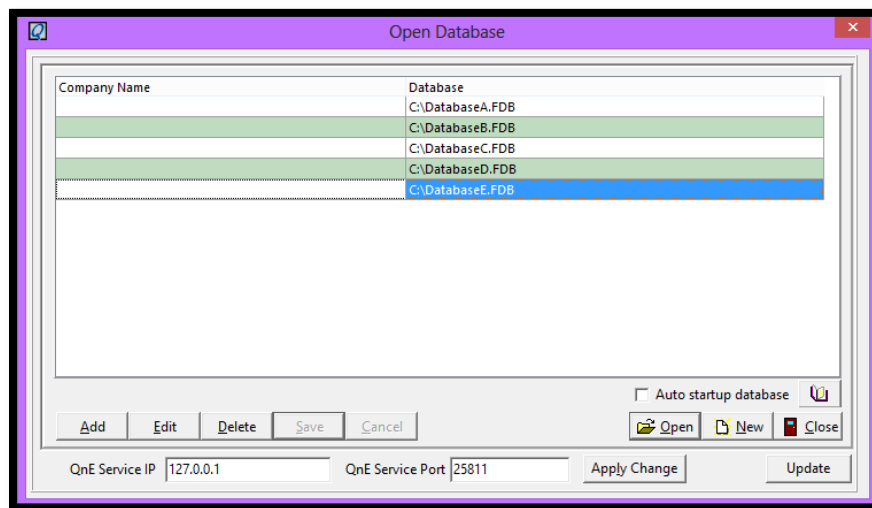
Open Database

| Company Name | Database |
|---|---|
| | C:\DatabaseA.FDB |
| | C:\DatabaseB.FDB |
| | C:\DatabaseC.FDB |
| | C:\DatabaseD.FDB |
| | C:\DatabaseE.FDB |

Auto startup database

Add Edit Delete Save Cancel

Open New Close

QnE Service IP 127.0.0.1 QnE Service Port 25811 Apply Change Update